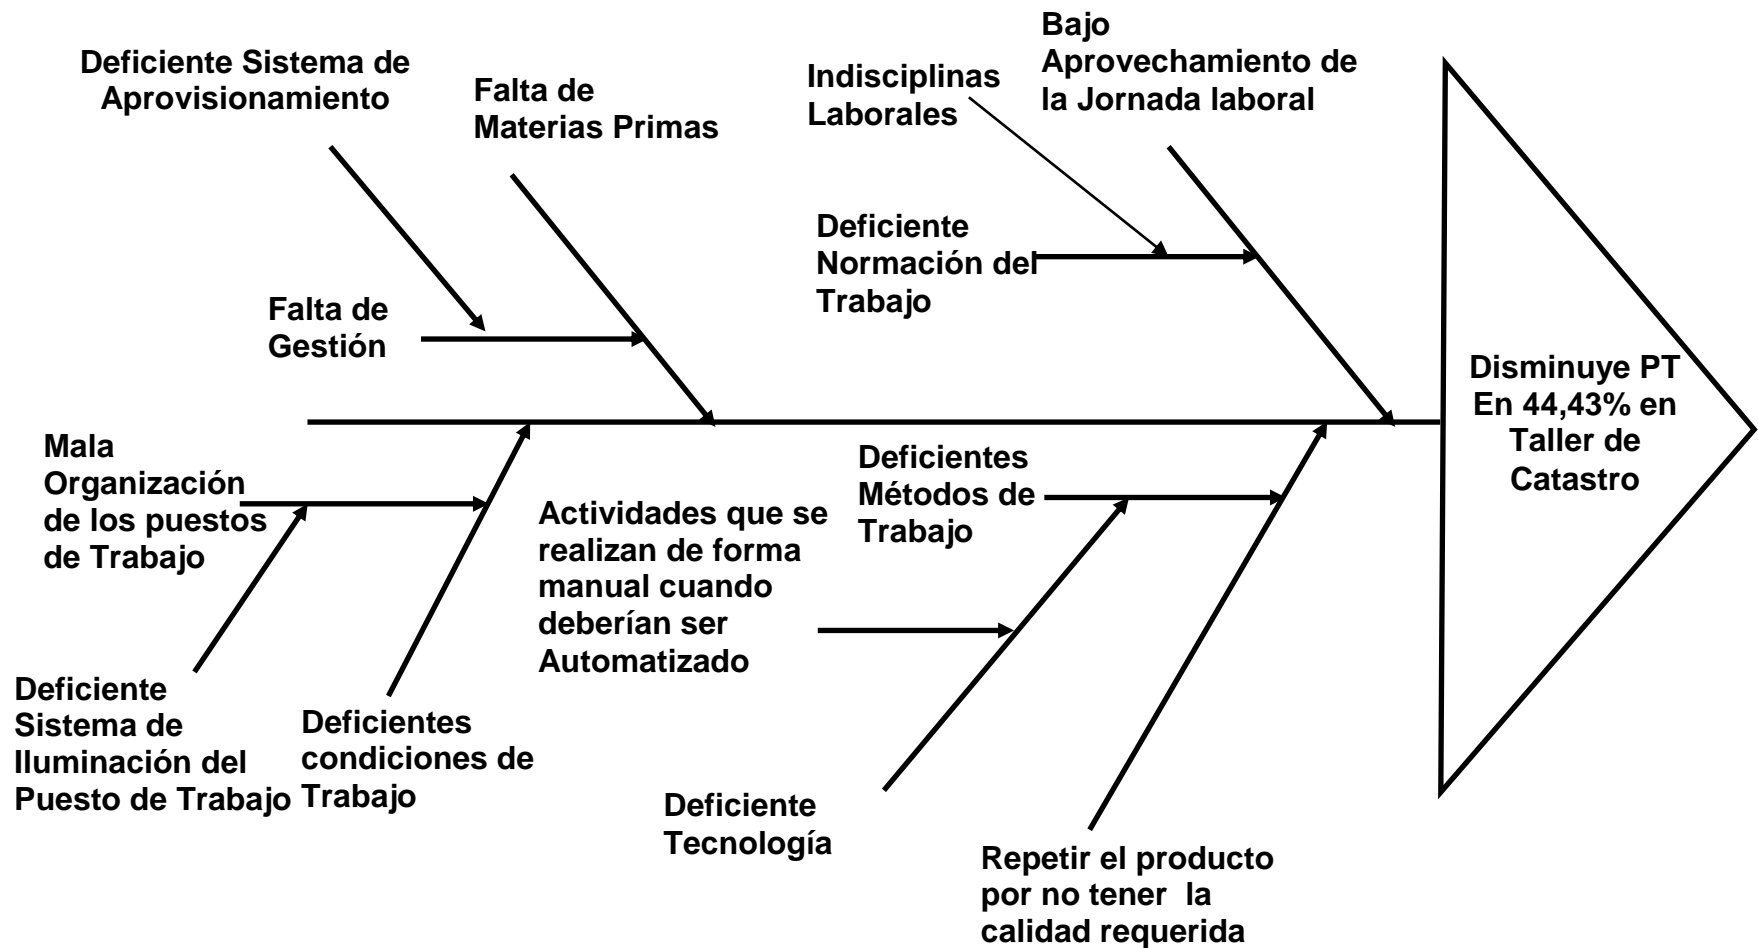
Deficiente Sistema de Aprovisionamiento

Falta de Materias Primas

Indisciplinas Laborales

Bajo Aprovechamiento de la Jornada laboral

Deficiente Normación del Trabajo

Falta de Gestión

Disminuye PT En 44,43% en Taller de Catastro

Mala Organización de los puestos de Trabajo

Deficientes Métodos de Trabajo

Actividades que se realizan de forma manual cuando deberían ser Automatizado

Deficiente Sistema de Iluminación del Puesto de Trabajo

Deficientes condiciones de Trabajo

Deficiente Tecnología

Repetir el producto por no tener la calidad requerida